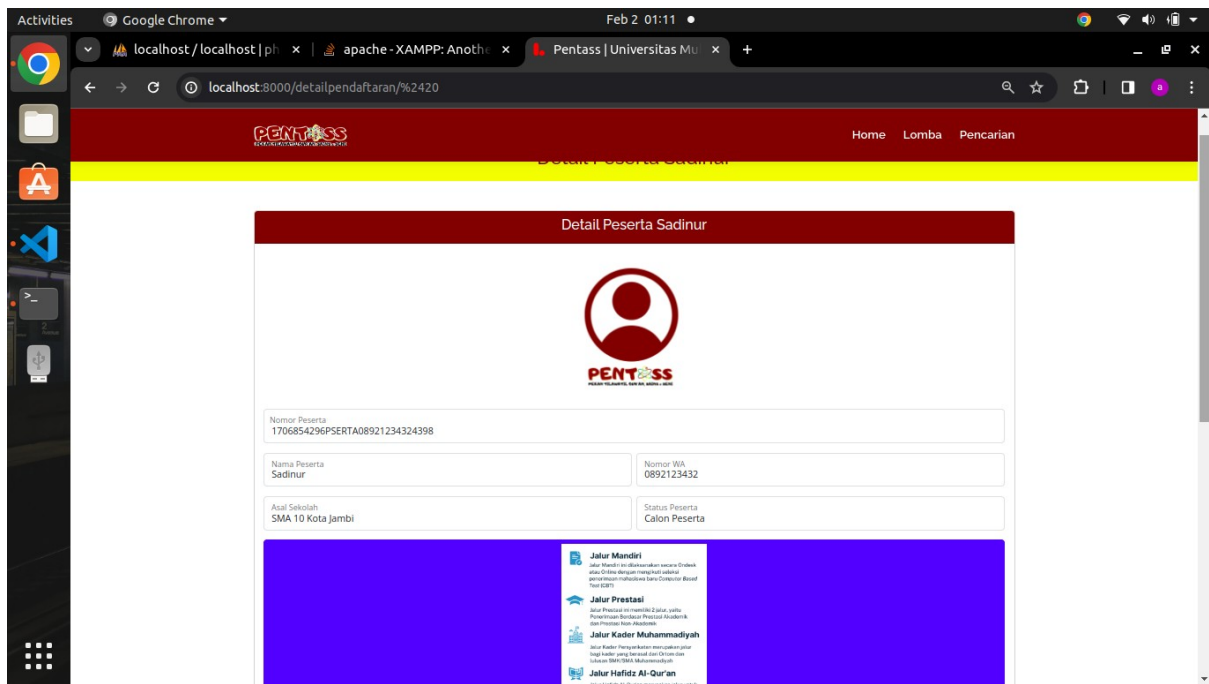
Activities Google Chrome ▾ Feb 2 01:11 ●

localhost / localhost | ph × apache - XAMPP: Anothe × Pentass | Universitas Mu × +

localhost:8000/detailpendaftaran/%2420

PENTASS

Home Lomba Pencarian

Detail Peserta Sadinur

Detail Peserta Sadinur

PENTASS

Nomor Peserta
1706854296PSERTA08921234324398

Nama Peserta
Sadinur

Nomor WA
0892123432

Asal Sekolah
SMA 10 Kota Jambi

Status Peserta
Calon Peserta

Jalur Mandiri
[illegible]

Jalur Prestasi
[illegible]

Jalur Kader Muhammadiyah
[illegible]

Jalur Hafidz Al-Qur'an
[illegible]